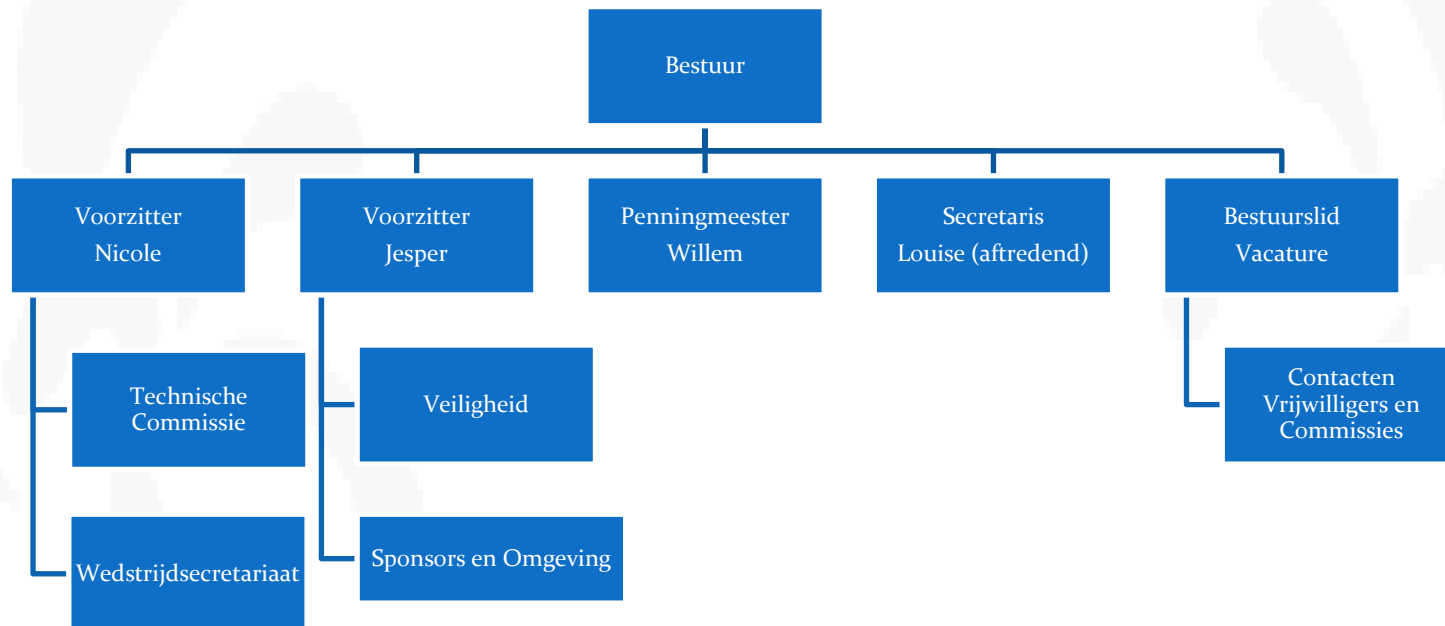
Bestuur

Voorzitter
Nicole

Technische Commissie

Wedstrijdsecretariaat

Voorzitter
Jesper

Veiligheid

Sponsors en Omgeving

Penningmeester
Willem

Secretaris
Louise (aftredend)

Bestuurslid
Vacature

Contacten Vrijwilligers en Commissies